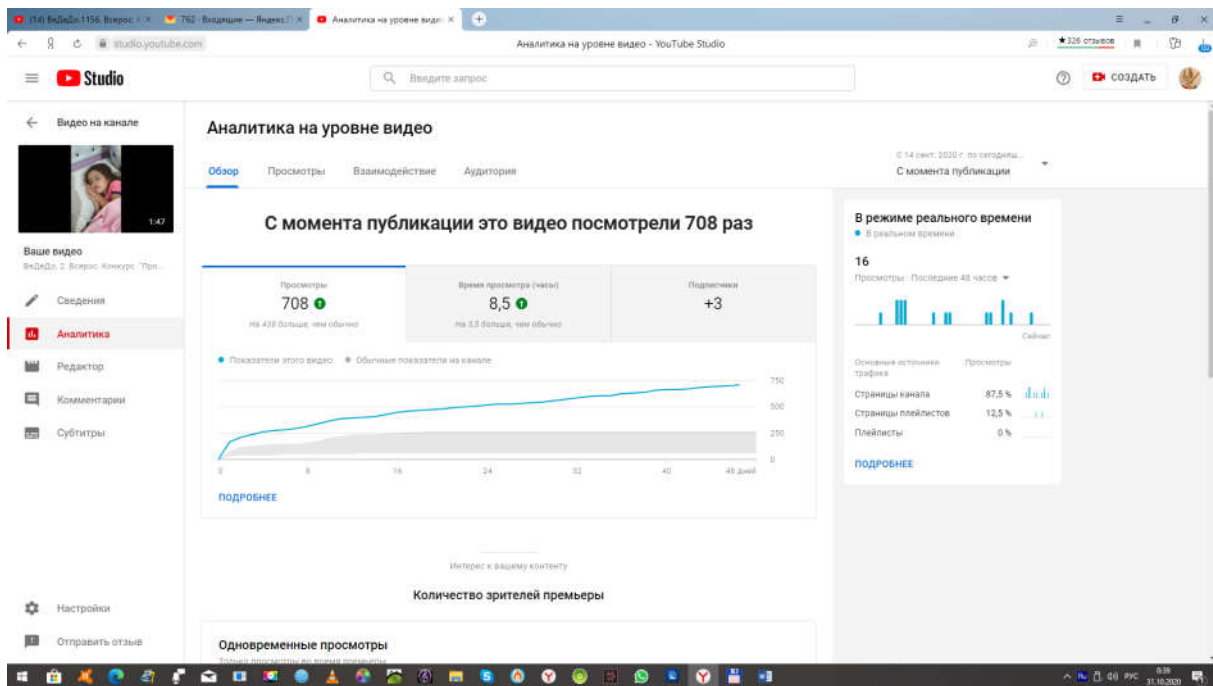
(14) ВеДеДо.1156. Всерос | ×   762 · Входящие — Яндекс | ×   Аналитика на уровне видео ×   +

studio.youtube.com   Аналитика на уровне видео - YouTube Studio   ★326 отзывов

Studio   Введите запрос   СОЗДАТЬ

Видео на канале

1:47

Ваше видео
ВеДеДо. 2. Всерос. Конкурс "Про...

Сведения
Аналитика
Редактор
Комментарии
Субтитры

Настройки
Отправить отзыв

Аналитика на уровне видео

Обзор   Просмотры   Взаимодействие   Аудитория

С 14 сент. 2020 г. по сегодняш...
С момента публикации

С момента публикации это видео посмотрели 708 раз

| Просмотры | Время просмотра (часы) | Подписчики |
|---|---|---|
| 708 | 8,5 | +3 |
| На 438 больше, чем обычно | На 3,5 больше, чем обычно | |

● Показатели этого видео   ● Обычные показатели на канале

750
500
250
0

0   8   16   24   32   40   48 дней

ПОДРОБНЕЕ

Интерес к вашему контенту

Количество зрителей премьеры

Одновременные просмотры
Только просмотры во время премьеры

В режиме реального времени
● В реальном времени

16
Просмотры · Последние 48 часов

Сейчас

| Основные источники трафика | Просмотры |
|---|---|
| Страницы канала | 87,5 % |
| Страницы плейлистов | 12,5 % |
| Плейлисты | 0 % |

ПОДРОБНЕЕ

РУС 0:39 31.10.2020